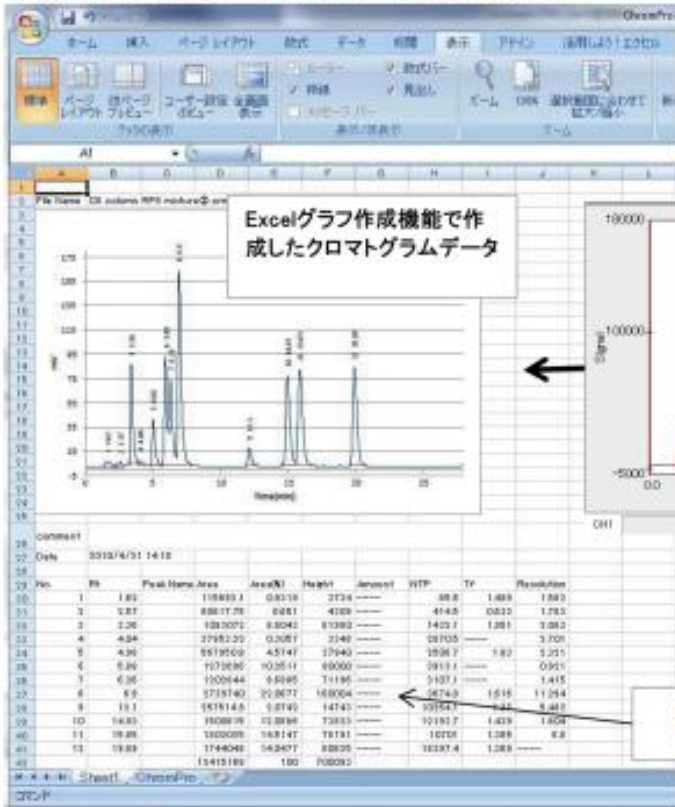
ChromPro

ホーム 挿入 ページレイアウト 数式 データ 校閲 表示 アドイン 活用しよう!エクセル

標準 ページレイアウト 改ページプレビュー ユーザー設定のビュー 全画面表示
ブックの表示
ルーラー 数式バー 枠線 見出し メッセージバー
表示/非表示
ズーム 100% 選択範囲に合わせて拡大/縮小
ズーム

A1

File Name CN column RPN mixture

Excelグラフ作成機能で作成したクロマトグラムデータ

Time(min)

100000
Signal
-5000
0.0
CH1

comment
Date 2010/4/31 14:10

| No. | Rt | Peak Name | Area | Area(%) | Height | Amount | NTP | TF | Resolution |
|---|---|---|---|---|---|---|---|---|---|
| 1 | 1.83 | | 115693.1 | 0.8319 | 3734 | ------ | 86.8 | 1.489 | 1.893 |
| 2 | 2.87 | | 89817.76 | 0.651 | 4089 | ------ | 414.6 | 0.833 | 1.763 |
| 3 | 3.26 | | 1093072 | 8.8042 | 81383 | ------ | 1403.1 | 1.081 | 5.063 |
| 4 | 4.84 | | 379523.0 | 0.3057 | 3348 | ------ | 58705 | ------ | 3.701 |
| 5 | 4.96 | | 5679509 | 4.5747 | 37940 | ------ | 3598.7 | 1.92 | 3.251 |
| 6 | 5.89 | | 1273036 | 10.3511 | 80000 | ------ | 3913.1 | ------ | 0.931 |
| 7 | 6.36 | | 1200644 | 9.6585 | 71195 | ------ | 5107.1 | ------ | 1.415 |
| 8 | 6.9 | | 2729740 | 22.0677 | 160004 | ------ | 3674.0 | 1.516 | 11.254 |
| 9 | 12.1 | | 357614.8 | 2.8749 | 14743 | ------ | 10354.7 | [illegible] | 8.483 |
| 10 | 14.83 | | 1508816 | 12.0886 | 73033 | ------ | 10193.7 | 1.425 | 1.604 |
| 11 | 15.85 | | 1800005 | 14.8147 | 78191 | ------ | 10701 | 1.389 | 6.8 |
| 12 | 19.89 | | 1744048 | 14.0477 | 80635 | ------ | 10397.4 | 1.389 | ------ |
| | | | 12415189 | 100 | 708093 | | | | |

Sheet1 ChromPro
コマンド